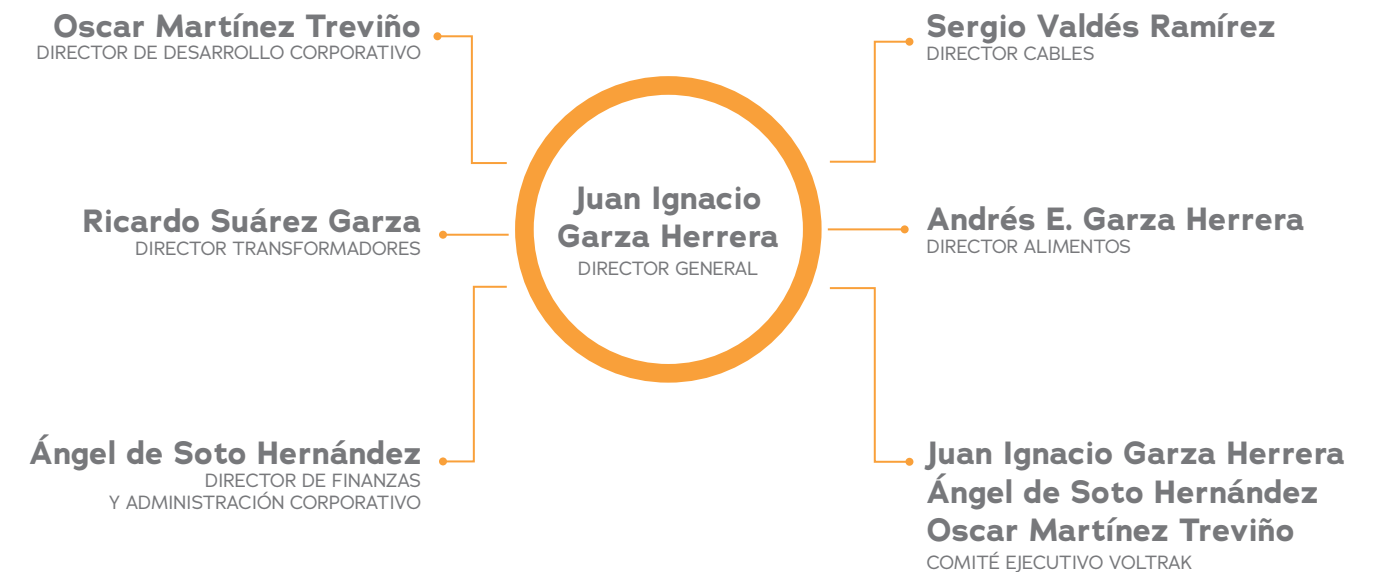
Oscar Martínez Treviño
DIRECTOR DE DESARROLLO CORPORATIVO

Sergio Valdés Ramírez
DIRECTOR CABLES

Juan Ignacio Garza Herrera
DIRECTOR GENERAL

Ricardo Suárez Garza
DIRECTOR TRANSFORMADORES

Andrés E. Garza Herrera
DIRECTOR ALIMENTOS

Ángel de Soto Hernández
DIRECTOR DE FINANZAS Y ADMINISTRACIÓN CORPORATIVO

Juan Ignacio Garza Herrera
Ángel de Soto Hernández
Oscar Martínez Treviño
COMITÉ EJECUTIVO VOLTRAK